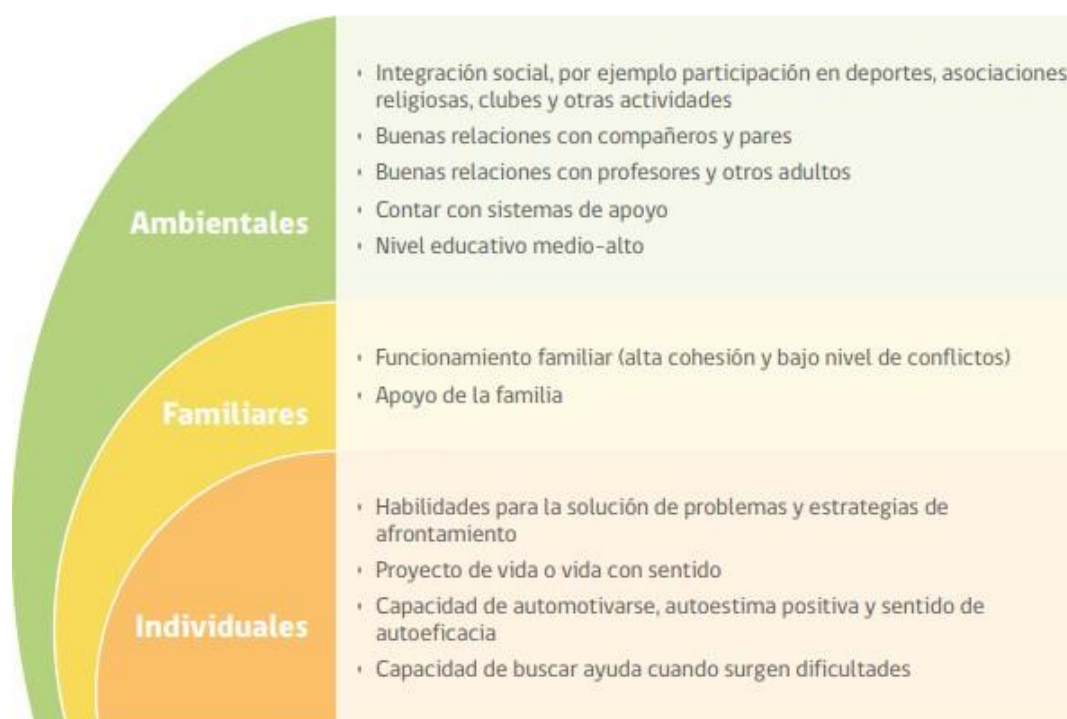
Ambientales

- Integración social, por ejemplo participación en deportes, asociaciones religiosas, clubes y otras actividades
- Buenas relaciones con compañeros y pares
- Buenas relaciones con profesores y otros adultos
- Contar con sistemas de apoyo
- Nivel educativo medio-alto

Familiares

- Funcionamiento familiar (alta cohesión y bajo nivel de conflictos)
- Apoyo de la familia

Individuales

- Habilidades para la solución de problemas y estrategias de afrontamiento
- Proyecto de vida o vida con sentido
- Capacidad de automotivarse, autoestima positiva y sentido de autoeficacia
- Capacidad de buscar ayuda cuando surgen dificultades